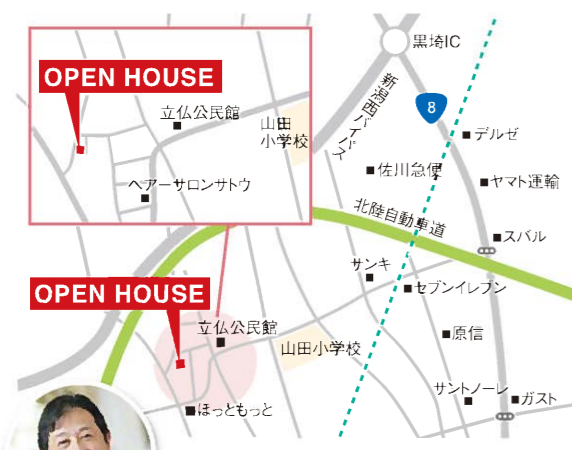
黒埼IC

8

新潟西バイパス

OPEN HOUSE

立仏公民館

山田小学校

ヘアーサロンサトウ

デルゼ

佐川急便

ヤマト運輸

北陸自動車道

スバル

サンキ

セブンイレブン

OPEN HOUSE

立仏公民館

山田小学校

原信

サントノーレ

ガスト

ほっともっと